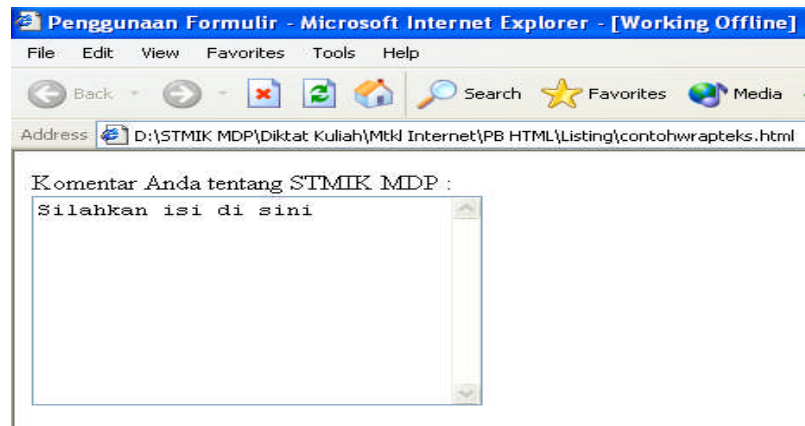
Penggunaan Formulir - Microsoft Internet Explorer - [Working Offline]

File Edit View Favorites Tools Help

Back Search Favorites Media

Address D:\STMIK MDP\Diktat Kuliah\Mtkl Internet\PB HTML\Listing\contohwrapteks.html

Komentar Anda tentang STMIK MDP :

Silahkan isi di sini